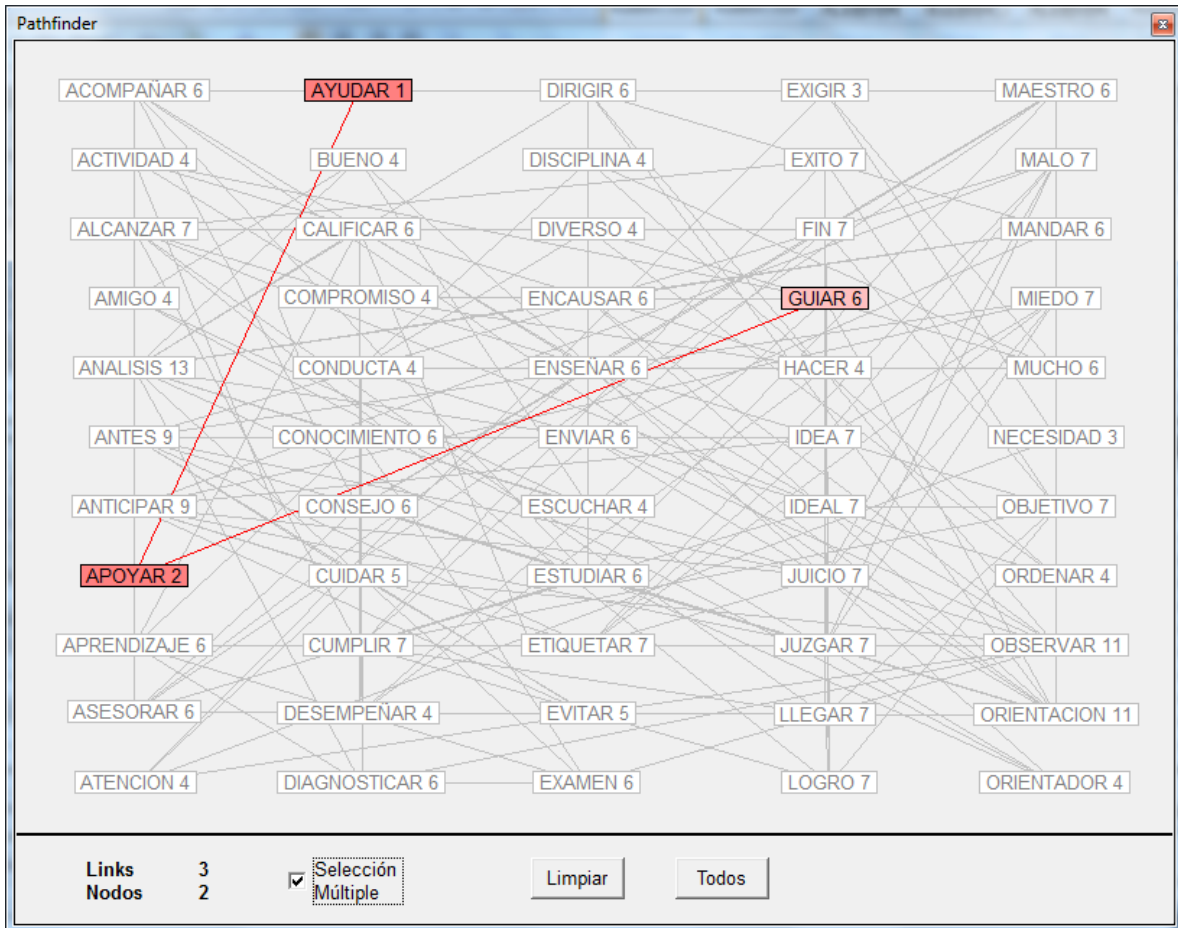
Pathfinder

ACOMPAÑAR 6
ACTIVIDAD 4
ALCANZAR 7
AMIGO 4
ANALISIS 13
ANTES 9
ANTICIPAR 9
APOYAR 2
APRENDIZAJE 6
ASESORAR 6
ATENCION 4

AYUDAR 1
BUENO 4
CALIFICAR 6
COMPROMISO 4
CONDUCTA 4
CONOCIMIENTO 6
CONSEJO 6
CUIDAR 5
CUMPLIR 7
DESEMPEÑAR 4
DIAGNOSTICAR 6

DIRIGIR 6
DISCIPLINA 4
DIVERSO 4
ENCAUSAR 6
ENSEÑAR 6
ENVIAR 6
ESCUCHAR 4
ESTUDIAR 6
ETIQUETAR 7
EVITAR 5
EXAMEN 6

EXIGIR 3
EXITO 7
FIN 7
GUIAR 6
HACER 4
IDEA 7
IDEAL 7
JUICIO 7
JUZGAR 7
LLEGAR 7
LOGRO 7

MAESTRO 6
MALO 7
MANDAR 6
MIEDO 7
MUCHO 6
NECESIDAD 3
OBJETIVO 7
ORDENAR 4
OBSERVAR 11
ORIENTACION 11
ORIENTADOR 4

Links 3
Nodos 2
Selección Múltiple
Limpiar
Todos